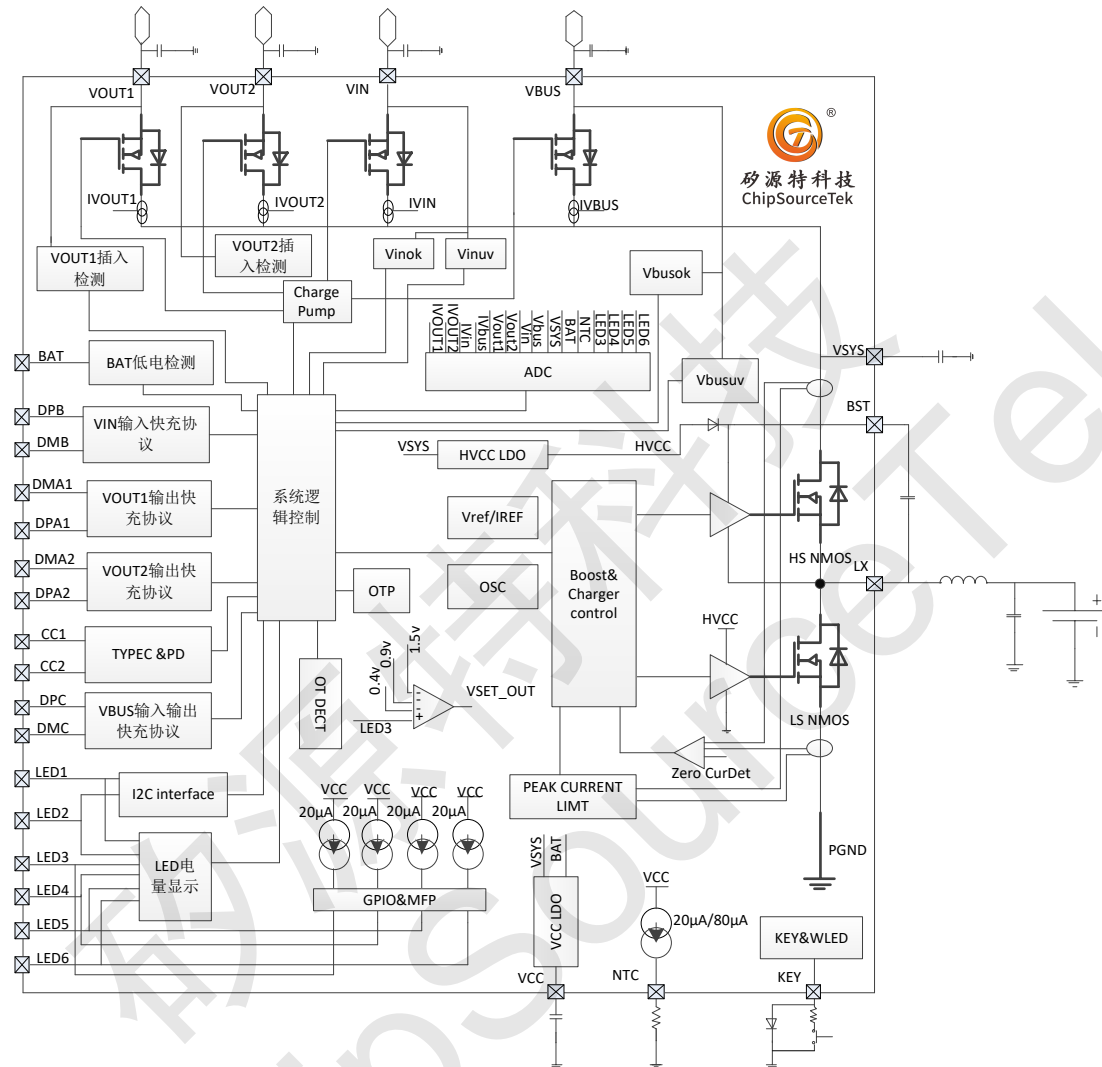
VOUT1
VOUT2
VIN
VBUS

矽源特科技
ChipSourceTek

IVOUT1
IVOUT2
IVIN
IVBUS

VOUT1插入检测
VOUT2插入检测
Vinok
Vinuv
Vbusok
Charge Pump

IVOUT1
IVOUT2
IVin
IVbus
Vout2
Vout1
Vin
Vbus
VSYS
BAT
NTC
LED3
LED4
LED5
LED6
ADC

VSYS
BAT
BAT低电检测
Vbusuv
BST
DPB
DMB
VIN输入快充协议
VSYS
HVCC LDO
HVCC
DMA1
DPA1
VOUT1输出快充协议
系统逻辑控制
Vref/IREF
Boost& Charger control
HS NMOS
DMA2
DPA2
VOUT2输出快充协议
OTP
OSC
LX
CC1
CC2
TYPEC &PD
OT DECT
0.4v
0.9v
1.5v
HVCC
VSET_OUT
DPC
DMC
VBUS输入输出快充协议
LED3
LS NMOS
Zero CurDet
LED1
I2C interface
PEAK CURRENT LIMT
LED2
VCC 20μA
VCC 20μA
VCC 20μA
VCC 20μA
LED3
LED电量显示
PGND
LED4
VSYS
BAT
VCC
20μA/80μA
LED5
GPIO&MFP
VCC LDO
KEY&WLED
LED6
VCC
NTC
KEY